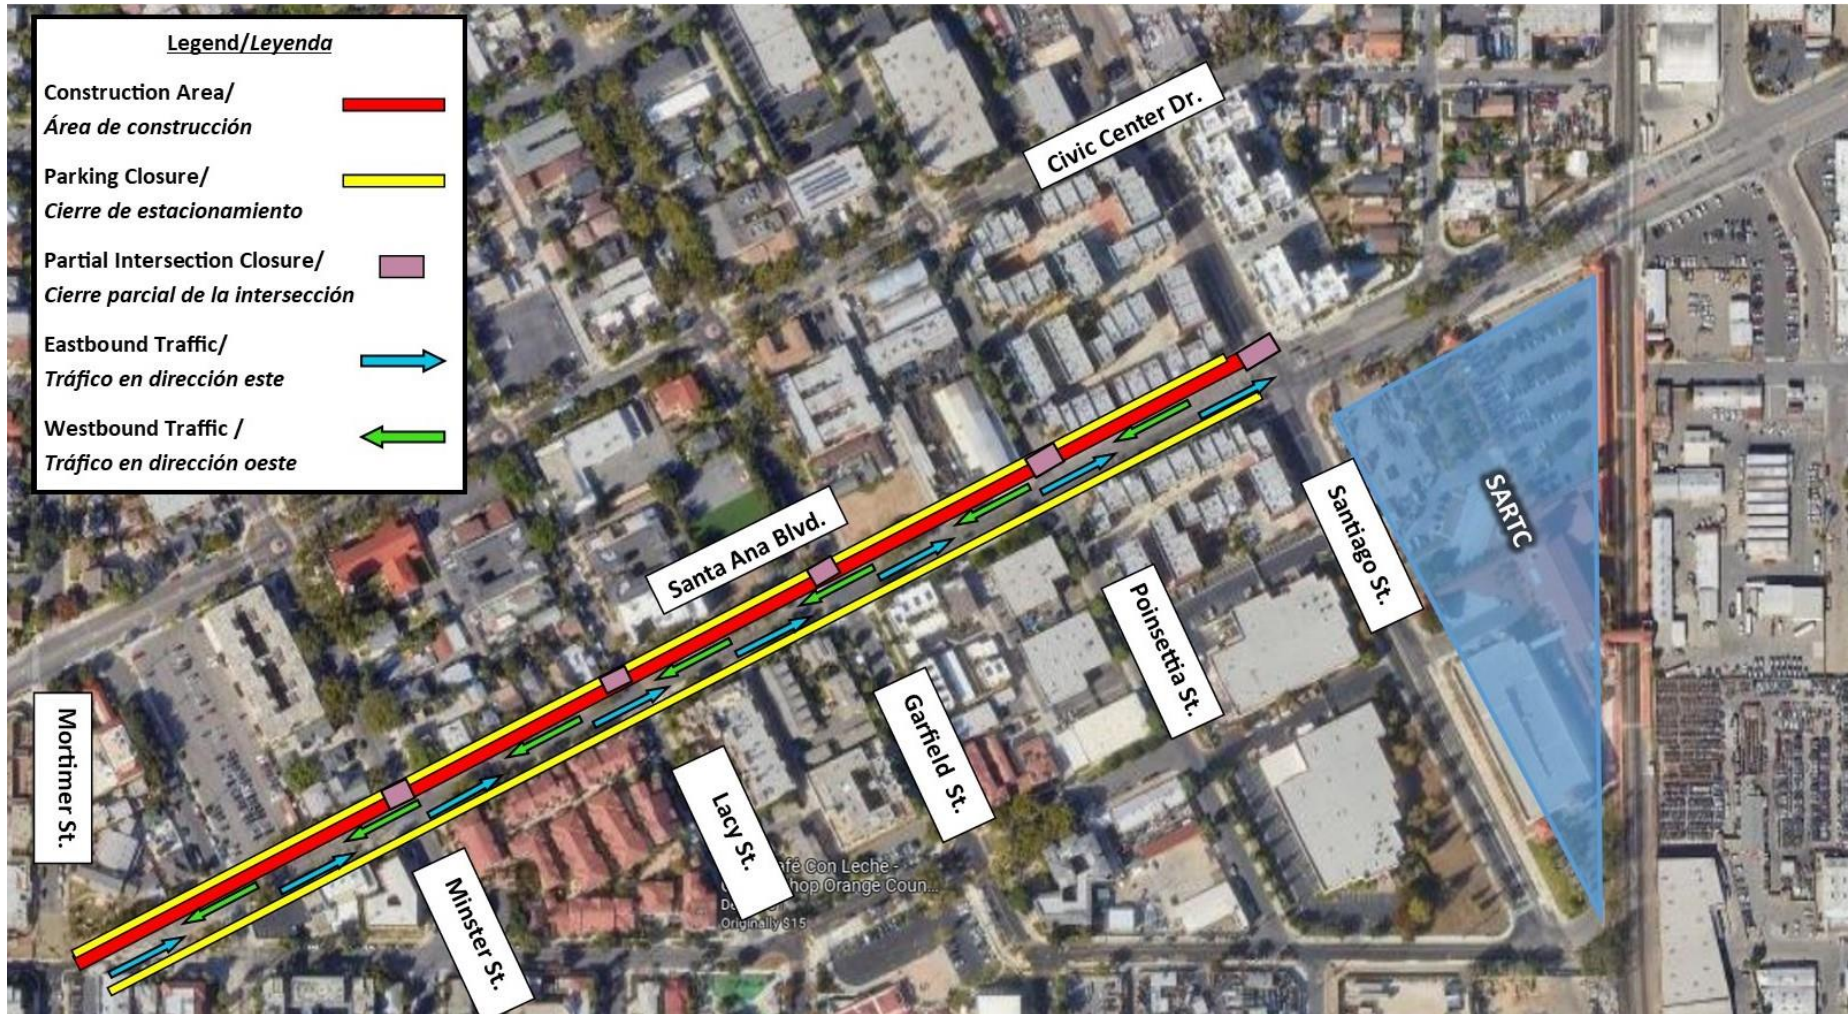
Legend/Leyenda

Construction Area/
Área de construcción

Parking Closure/
Cierre de estacionamiento

Partial Intersection Closure/
Cierre parcial de la intersección

Eastbound Traffic/
Tráfico en dirección este

Westbound Traffic /
Tráfico en dirección oeste

Civic Center Dr.

Santa Ana Blvd.

Santiago St.

SARTC

Poinsettia St.

Garfield St.

Lacy St.

Minster St.

Mortimer St.

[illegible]fé Con Leche -
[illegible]hop Orange Coun...
D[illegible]
Originally $15